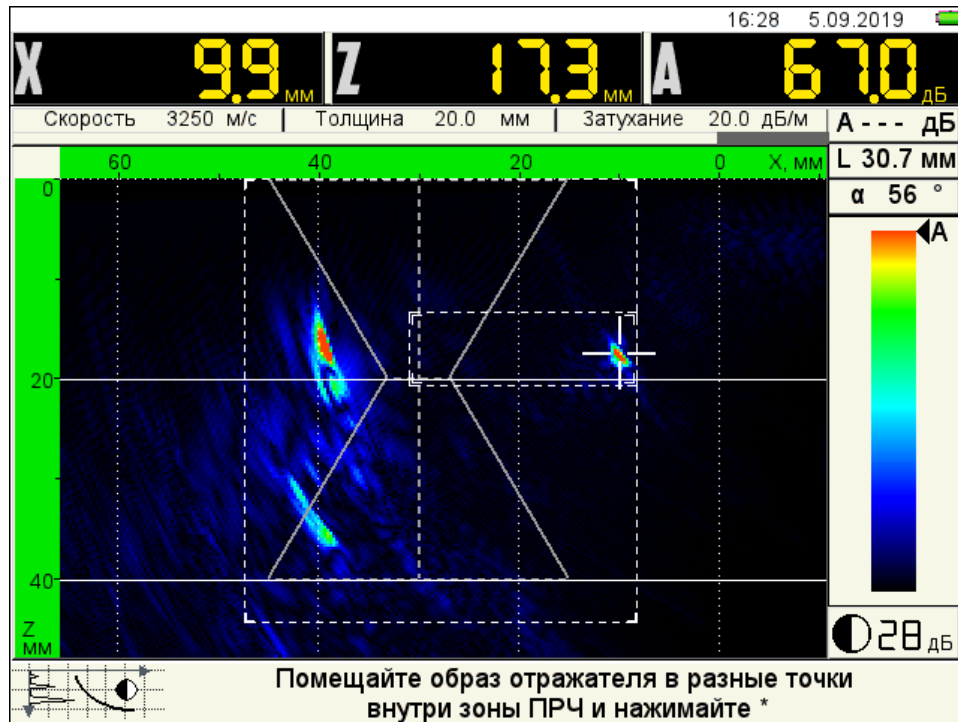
16:28 5.09.2019

X 9.9 мм | Z 17.3 мм | A 67.0 дБ

Скорость 3250 м/с | Толщина 20.0 мм | Затухание 20.0 дБ/м

A - - - дБ
L 30.7 мм
α 56 °

60 40 20 0 X, мм

0
20
40
Z мм

A

28 дБ

Помещайте образ отражателя в разные точки внутри зоны ПРЧ и нажимайте *